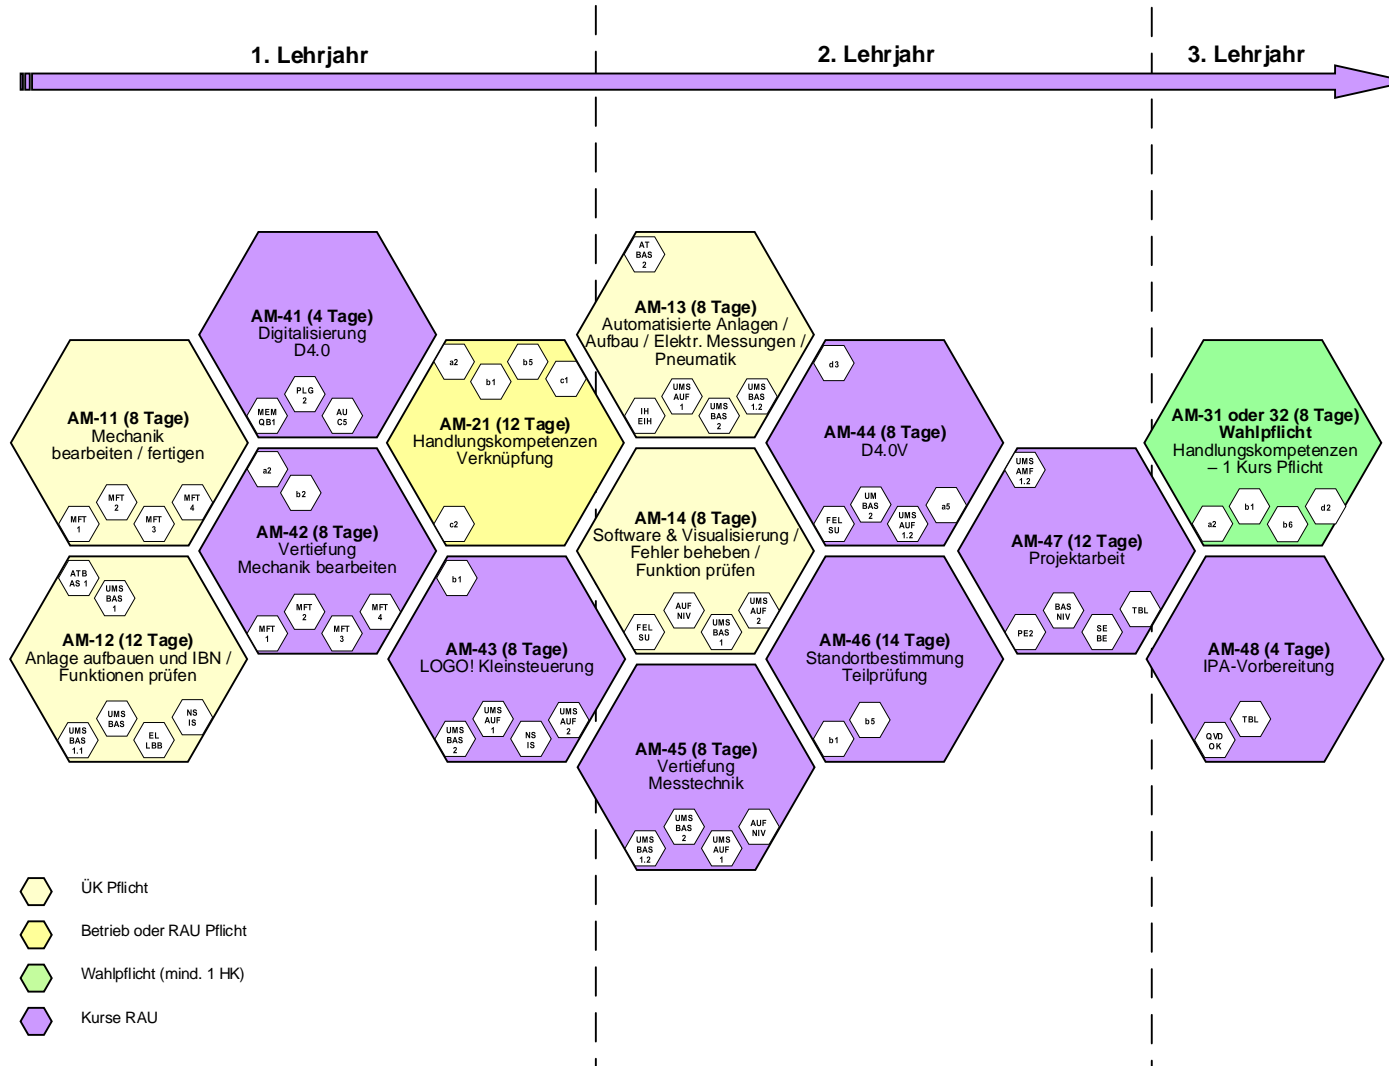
1. Lehrjahr

2. Lehrjahr

3. Lehrjahr

AM-41 (4 Tage)
Digitalisierung D4.0
MEM QB1
PLG 2
AU C5

AM-11 (8 Tage)
Mechanik bearbeiten / fertigen
MFT 1
MFT 2
MFT 3
MFT 4

AM-21 (12 Tage)
Handlungskompetenzen Verknüpfung
a2
b1
b5
c1
c2

AM-13 (8 Tage)
Automatisierte Anlagen / Aufbau / Elektr. Messungen / Pneumatik
AT BAS 2
IH EIH
UMS AUF 1
UMS BAS 2
UMS BAS 1.2

AM-44 (8 Tage)
D4.0V
d3
FEL SU
UM BAS 2
UMS AUF 1.2
a5

AM-31 oder 32 (8 Tage)
Wahlpflicht
Handlungskompetenzen – 1 Kurs Pflicht
a2
b1
b6
d2

AM-42 (8 Tage)
Vertiefung Mechanik bearbeiten
a2
b2
MFT 1
MFT 2
MFT 3
MFT 4

AM-14 (8 Tage)
Software & Visualisierung / Fehler beheben / Funktion prüfen
FEL SU
AUF NIV
UMS BAS 1
UMS AUF 2

AM-47 (12 Tage)
Projektarbeit
UMS AMF 1.2
PE2
BAS NIV
SE BE
TBL

AM-12 (12 Tage)
Anlage aufbauen und IBN / Funktionen prüfen
ATB AS 1
UMS BAS 1
UMS BAS 1.1
UMS BAS
EL LBB
NS IS

AM-43 (8 Tage)
LOGO! Kleinsteuerung
b1
UMS BAS 2
UMS AUF 1
NS IS
UMS AUF 2

AM-46 (14 Tage)
Standortbestimmung Teilprüfung
b1
b5

AM-48 (4 Tage)
IPA-Vorbereitung
QVD OK
TBL

AM-45 (8 Tage)
Vertiefung Messtechnik
UMS BAS 1.2
UMS BAS 2
UMS AUF 1
AUF NIV

ÜK Pflicht
Betrieb oder RAU Pflicht
Wahlpflicht (mind. 1 HK)
Kurse RAU